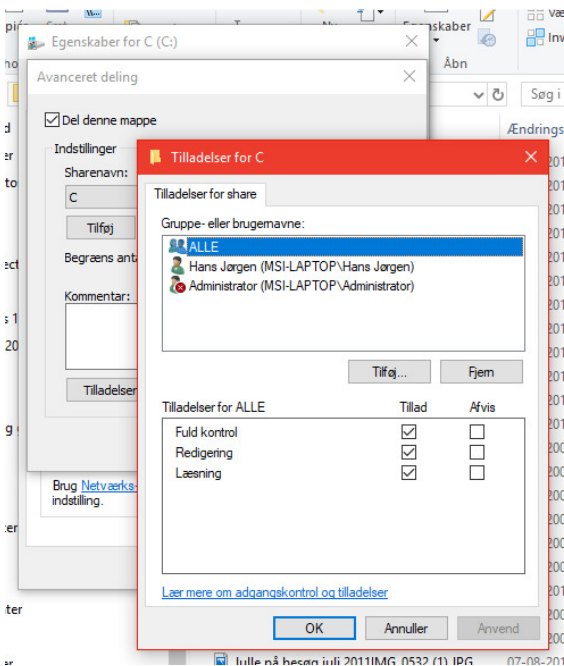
Egenskaber for C (C:)

Avanceret deling

Del denne mappe

Indstillinger

Sharenavn:

C

Tilføj

Begræns ant

Kommentar:

Tilladelser

Brug Netværks- indstilling.

Egenskaber

Åbn

Søg i

Ændrings

Tilladelser for C

Tilladelser for share

Gruppe- eller brugernavne:

ALLE

Hans Jørgen (MSI-LAPTOP\Hans Jørgen)

Administrator (MSI-LAPTOP\Administrator)

Tilføj...

Fjern

| Tilladelser for ALLE | Tillad | Afvis |
|---|---|---|
| Fuld kontrol | ☑ | ☐ |
| Redigering | ☑ | ☐ |
| Læsning | ☑ | ☐ |

Lær mere om adgangskontrol og tilladelser

OK

Annuller

Anvend

Julle på besøg juli 2011IMG_0532 (1).JPG

07-08-201